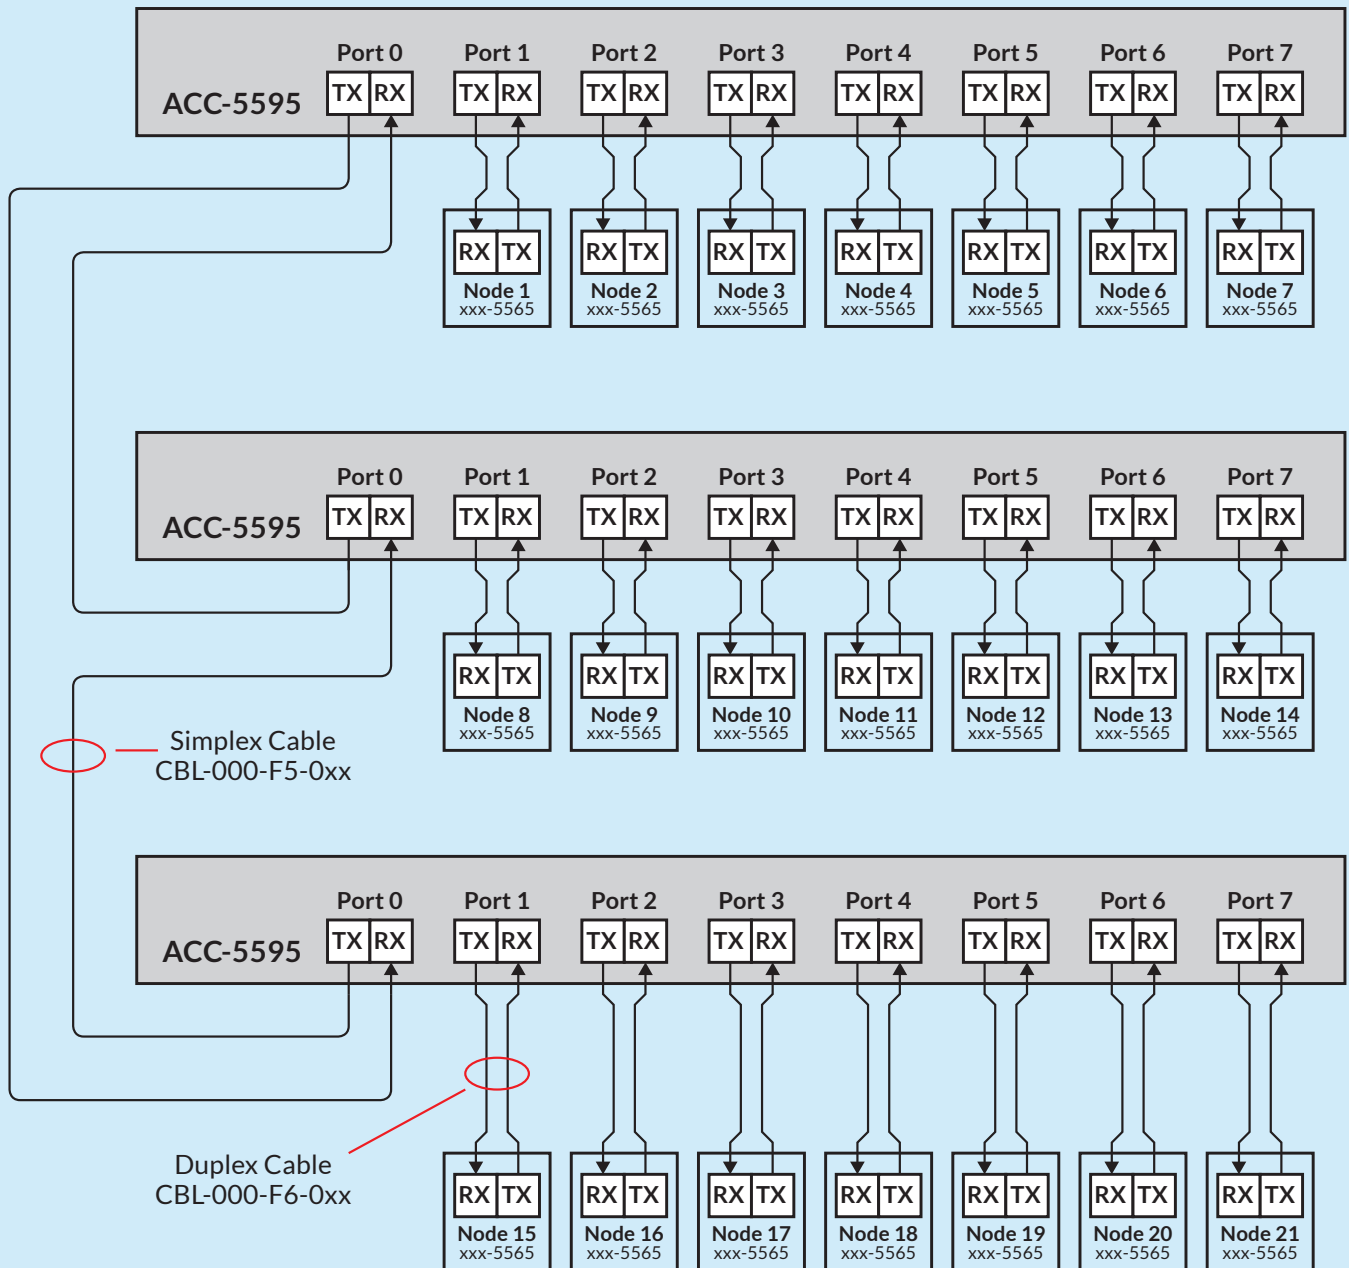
ACC-5595

Port 0 TX RX
Port 1 TX RX
Port 2 TX RX
Port 3 TX RX
Port 4 TX RX
Port 5 TX RX
Port 6 TX RX
Port 7 TX RX

RX TX Node 1 xxx-5565
RX TX Node 2 xxx-5565
RX TX Node 3 xxx-5565
RX TX Node 4 xxx-5565
RX TX Node 5 xxx-5565
RX TX Node 6 xxx-5565
RX TX Node 7 xxx-5565

ACC-5595

Port 0 TX RX
Port 1 TX RX
Port 2 TX RX
Port 3 TX RX
Port 4 TX RX
Port 5 TX RX
Port 6 TX RX
Port 7 TX RX

RX TX Node 8 xxx-5565
RX TX Node 9 xxx-5565
RX TX Node 10 xxx-5565
RX TX Node 11 xxx-5565
RX TX Node 12 xxx-5565
RX TX Node 13 xxx-5565
RX TX Node 14 xxx-5565

Simplex Cable
CBL-000-F5-0xx

ACC-5595

Port 0 TX RX
Port 1 TX RX
Port 2 TX RX
Port 3 TX RX
Port 4 TX RX
Port 5 TX RX
Port 6 TX RX
Port 7 TX RX

Duplex Cable
CBL-000-F6-0xx

RX TX Node 15 xxx-5565
RX TX Node 16 xxx-5565
RX TX Node 17 xxx-5565
RX TX Node 18 xxx-5565
RX TX Node 19 xxx-5565
RX TX Node 20 xxx-5565
RX TX Node 21 xxx-5565